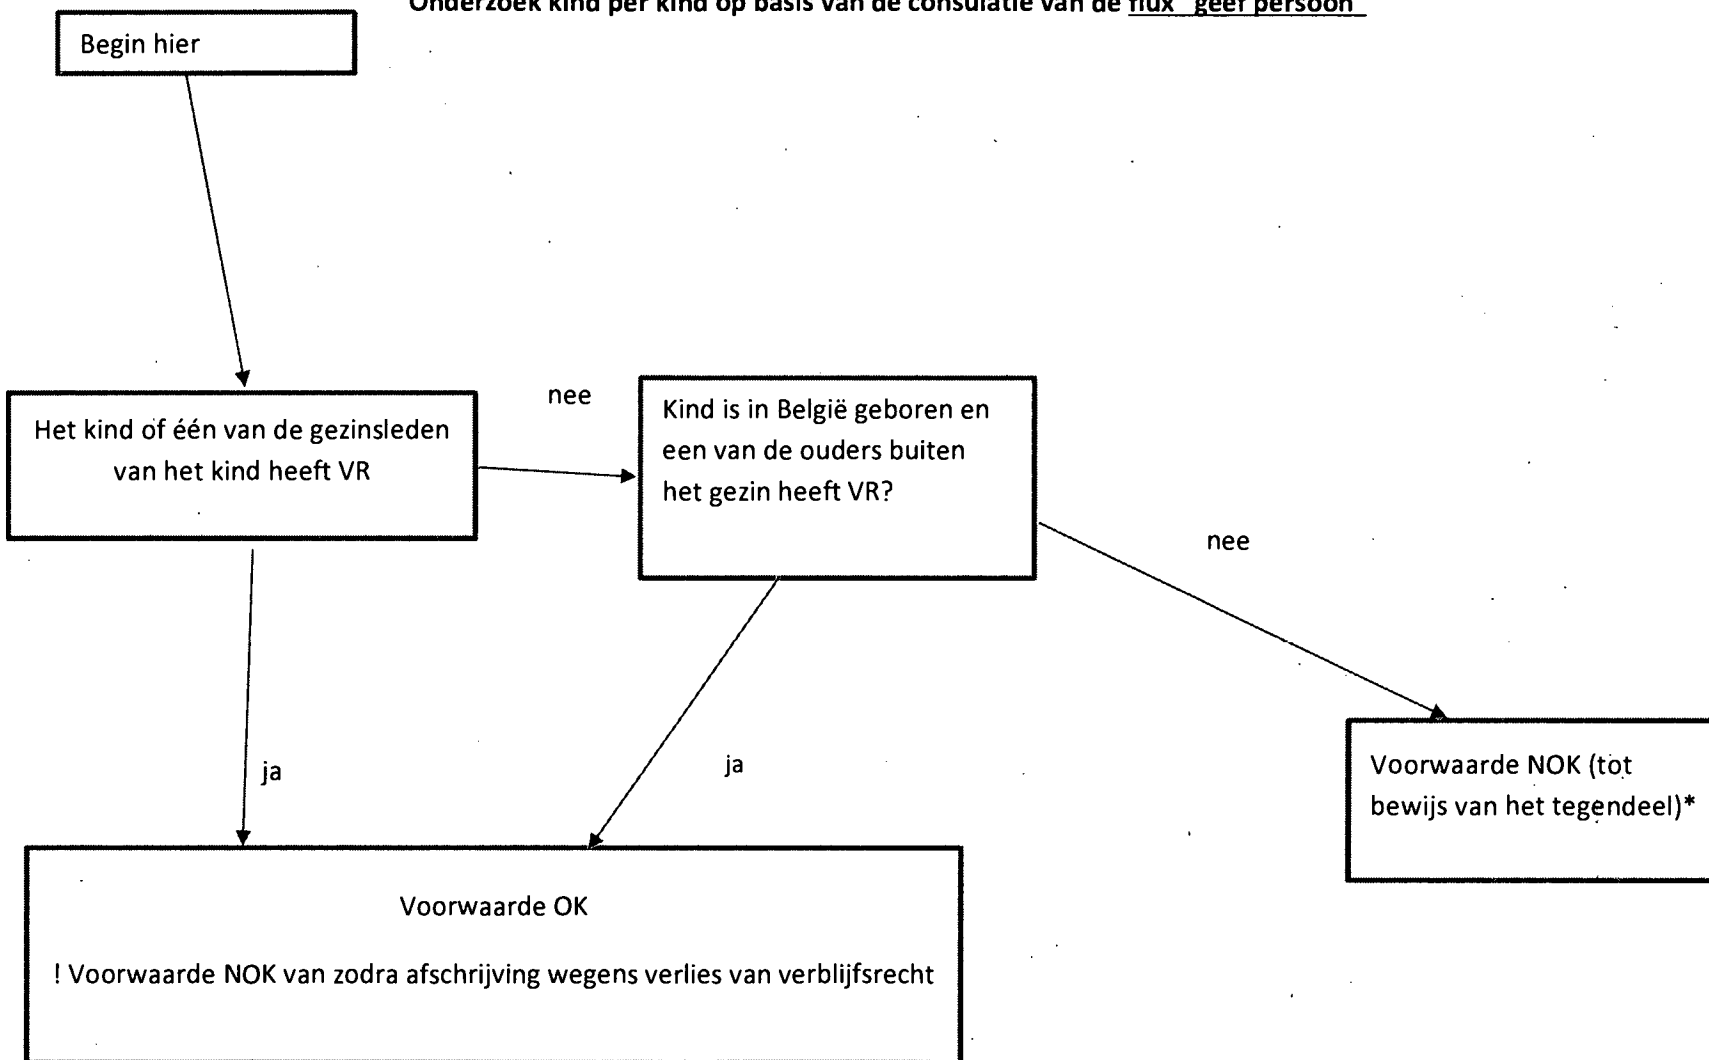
Onderzoek kind per kind op basis van de consultatie van de flux "geef persoon"

Begin hier

Het kind of één van de gezinsleden van het kind heeft VR

nee

Kind is in België geboren en een van de ouders buiten het gezin heeft VR?

nee

ja

ja

Voorwaarde NOK (tot bewijs van het tegendeel)*

Voorwaarde OK

! Voorwaarde NOK van zodra afschrijving wegens verlies van verblijfsrecht